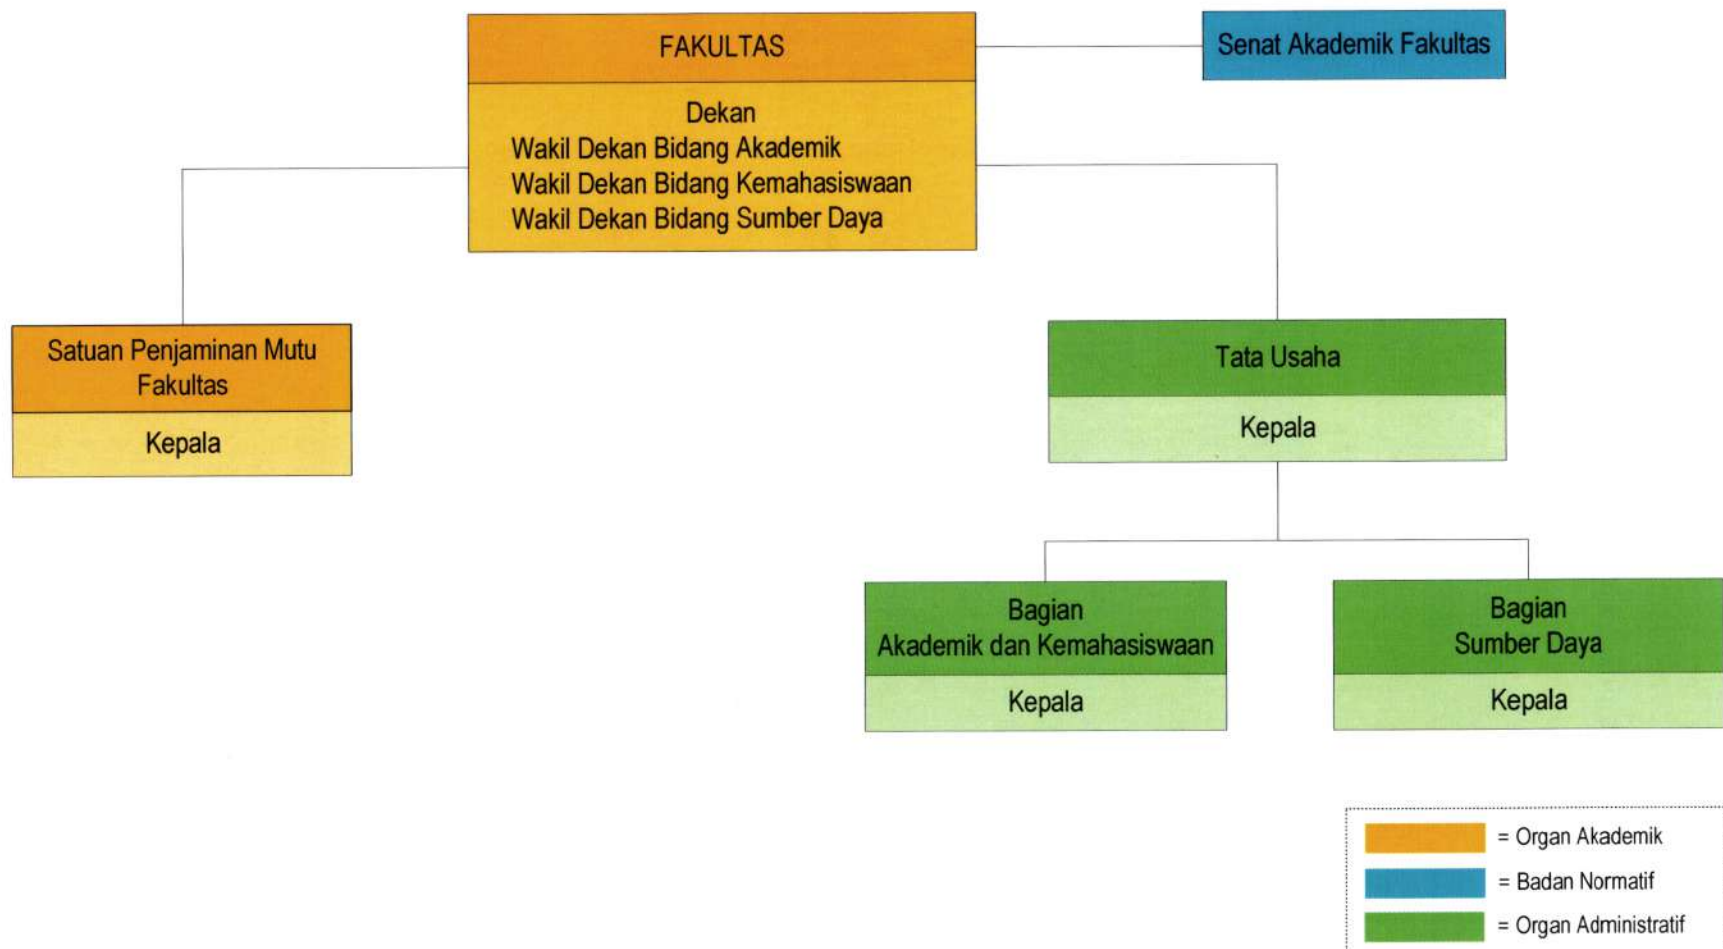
FAKULTAS

Dekan
Wakil Dekan Bidang Akademik
Wakil Dekan Bidang Kemahasiswaan
Wakil Dekan Bidang Sumber Daya

Senat Akademik Fakultas

Satuan Penjaminan Mutu Fakultas

Kepala

Tata Usaha

Kepala

Bagian
Akademik dan Kemahasiswaan

Kepala

Bagian
Sumber Daya

Kepala

= Organ Akademik
= Badan Normatif
= Organ Administratif